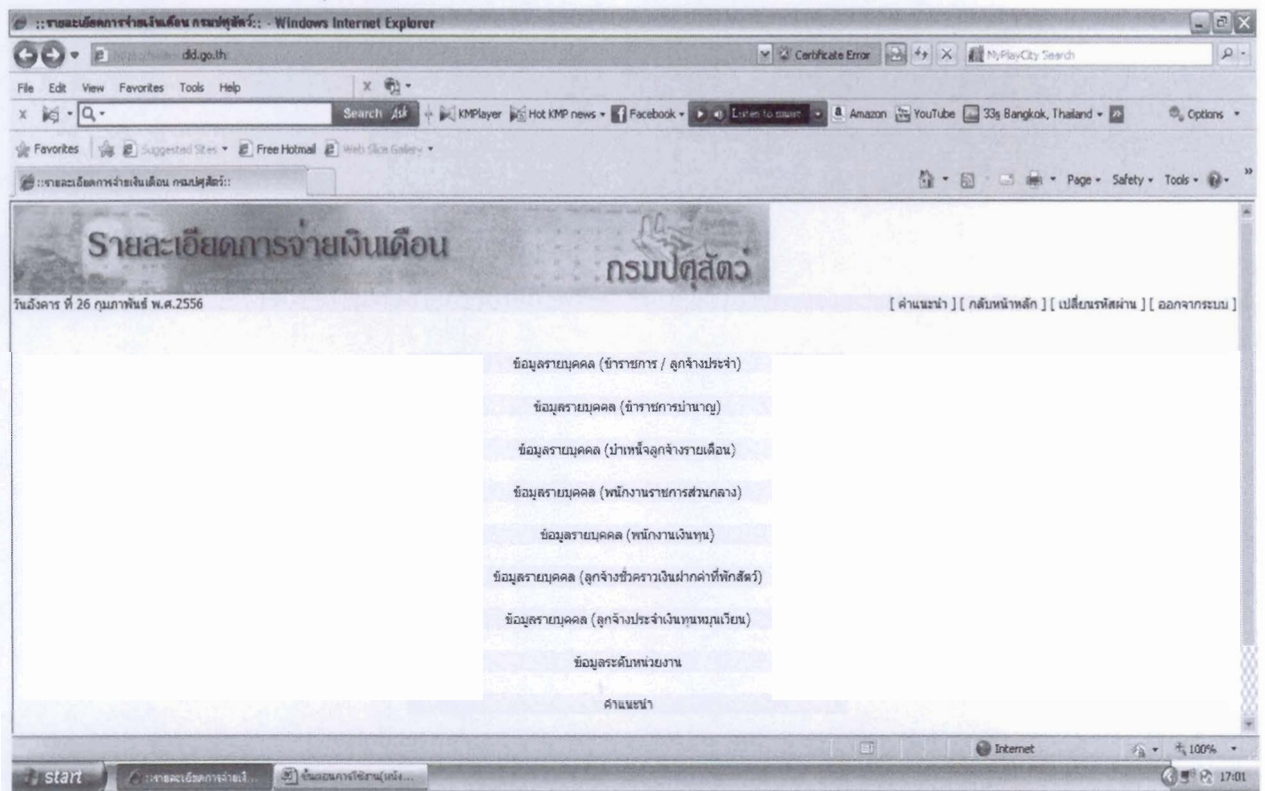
::รายละเอียดการจ่ายเงินเดือน กรมปศุสัตว์:: - Windows Internet Explorer

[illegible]dld.go.th

Certificate Error

MyPlayCity Search

File Edit View Favorites Tools Help

Search

KMPlayer Hot KMP news Facebook Listen to music Amazon YouTube 33§ Bangkok, Thailand Options

Favorites Suggested Sites Free Hotmail Web Slice Gallery

::รายละเอียดการจ่ายเงินเดือน กรมปศุสัตว์::

Page Safety Tools

รายละเอียดการจ่ายเงินเดือน

กรมปศุสัตว์

วันอังคาร ที่ 26 กุมภาพันธ์ พ.ศ.2556

[ คำแนะนำ ] [ กลับหน้าหลัก ] [ เปลี่ยนรหัสผ่าน ] [ ออกจากระบบ ]

ข้อมูลรายบุคคล (ข้าราชการ / ลูกจ้างประจำ)

ข้อมูลรายบุคคล (ข้าราชการบำนาญ)

ข้อมูลรายบุคคล (บำเหน็จลูกจ้างรายเดือน)

ข้อมูลรายบุคคล (พนักงานราชการส่วนกลาง)

ข้อมูลรายบุคคล (พนักงานเงินทุน)

ข้อมูลรายบุคคล (ลูกจ้างชั่วคราวเงินฝากค่าที่พักสัตว์)

ข้อมูลรายบุคคล (ลูกจ้างประจำเงินทุนหมุนเวียน)

ข้อมูลระดับหน่วยงาน

คำแนะนำ

Internet

100%

start

::รายละเอียดการจ่ายเงิ...

ขั้นตอนการใช้งาน(หน้...

17:01